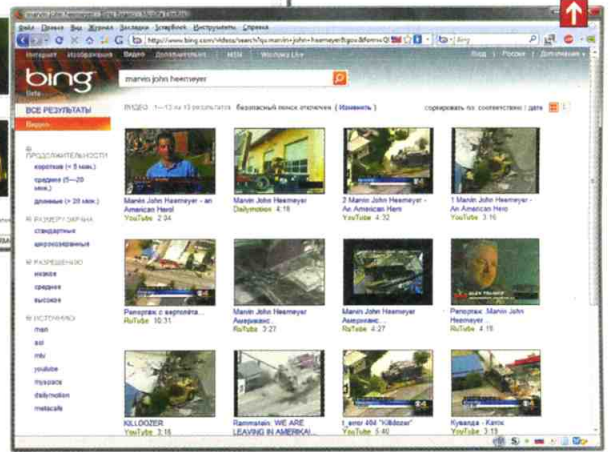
Файл Правка Вид Журнал Закладки ScrapBook Инструменты Справка

http://www.bing.com/videos/search?q=marvin+john+heemeyer

Интернет Изображения Видео Дополнительно MSN Windows Live

Вход Россия Дополнительно

bing Beta

marvin john heemeyer

ВСЕ РЕЗУЛЬТАТЫ

Видео

ВИДЕО 1—13 из 13 результатов Безопасный поиск отключен (Изменить)

сортировать по: соответствию | дате

ПРОДОЛЖИТЕЛЬНОСТЬ
короткие (< 5 мин.)
средние (5—20 мин.)
длинные (> 20 мин.)

РАЗМЕР ЭКРАНА
стандартные
широкоэкранные

РАЗРЕШЕНИЕ
низкое
среднее
высокое

ИСТОЧНИК
msn
aol
mtv
youtube
myspace
dailymotion
metacafe

Marvin John Heemeyer - an American Hero!
YouTube 2:34

Marvin John Heemeyer
Dailymotion 4:18

2 Marvin John Heemeyer - An American Hero
YouTube 4:32

1 Marvin John Heemeyer - An American Hero
YouTube 3:16

Репортаж с вертолёта...
RuTube 10:31

Marvin John Heemeyer
RuTube 3:27

Marvin John Heemeyer Американс...
RuTube 4:27

Репортаж. Marvin John Heemeyer
RuTube 4:19

KILLDOZER
YouTube 3:16

Rammstein: WE ARE LEAVING IN AMERIKA!...
YouTube 3:46

t_error 404 "Killdozer"
YouTube 5:40

Кувалда - Килк
YouTube 3:13